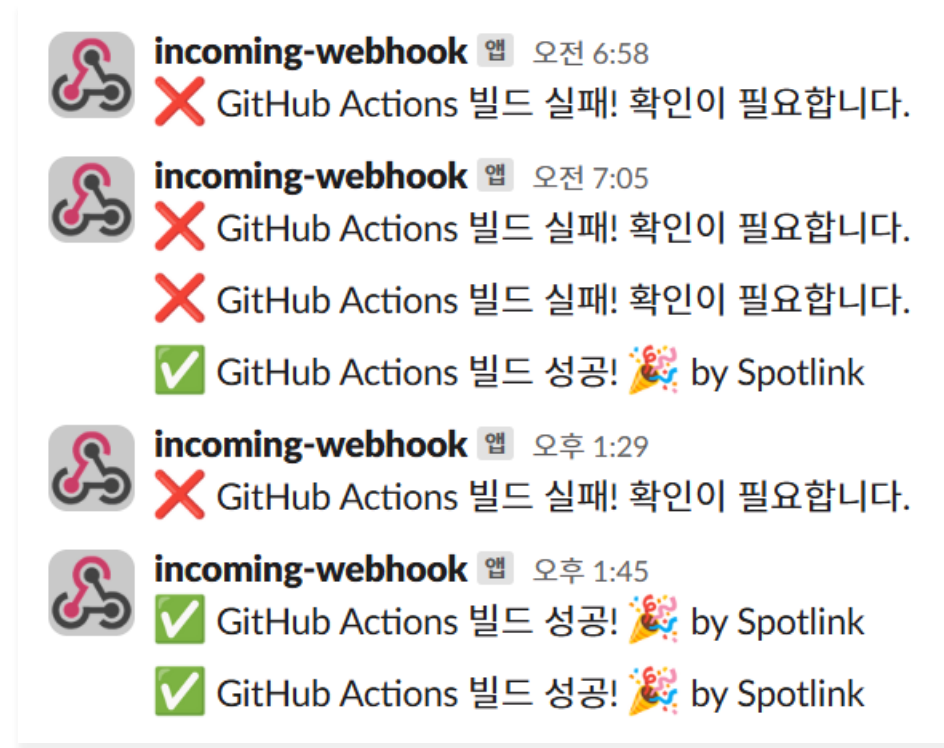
incoming-webhook 앱 오전 6:58
❌ GitHub Actions 빌드 실패! 확인이 필요합니다.

incoming-webhook 앱 오전 7:05
❌ GitHub Actions 빌드 실패! 확인이 필요합니다.

❌ GitHub Actions 빌드 실패! 확인이 필요합니다.

✅ GitHub Actions 빌드 성공! 🎉 by Spotlink

incoming-webhook 앱 오후 1:29
❌ GitHub Actions 빌드 실패! 확인이 필요합니다.

incoming-webhook 앱 오후 1:45
✅ GitHub Actions 빌드 성공! 🎉 by Spotlink

✅ GitHub Actions 빌드 성공! 🎉 by Spotlink